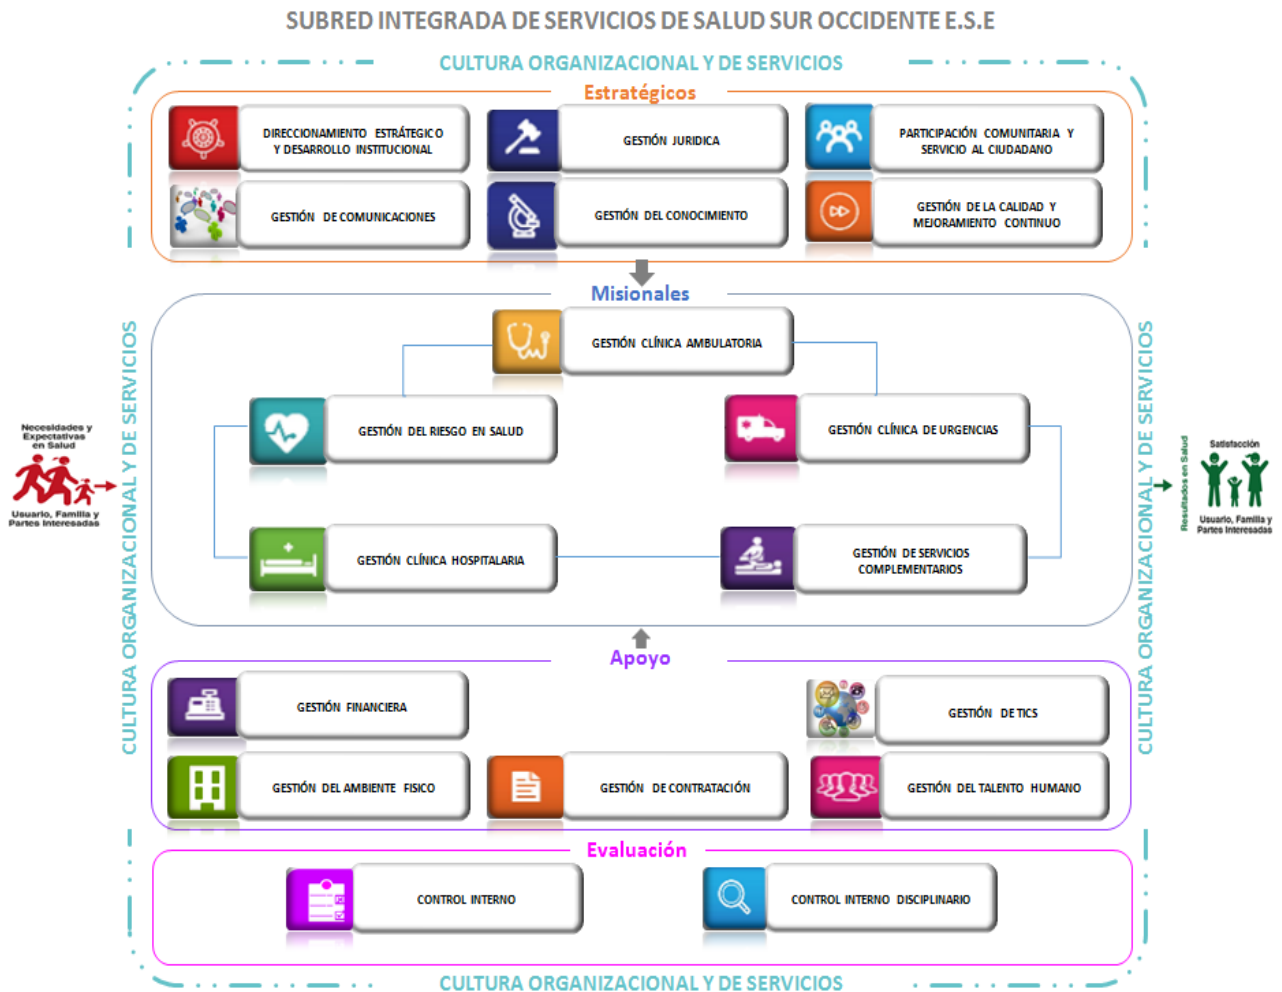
SUBRED INTEGRADA DE SERVICIOS DE SALUD SUR OCCIDENTE E.S.E

CULTURA ORGANIZACIONAL Y DE SERVICIOS

Estratégicos

DIRECCIONAMIENTO ESTRÁTEGICO Y DESARROLLO INSTITUCIONAL

GESTIÓN JURIDICA

PARTICIPACIÓN COMUNITARIA Y SERVICIO AL CIUDADANO

GESTIÓN DE COMUNICACIONES

GESTIÓN DEL CONOCIMIENTO

GESTIÓN DE LA CALIDAD Y MEJORAMIENTO CONTINUO

Misionales

GESTIÓN CLÍNICA AMBULATORIA

GESTIÓN DEL RIESGO EN SALUD

GESTIÓN CLÍNICA DE URGENCIAS

GESTIÓN CLÍNICA HOSPITALARIA

GESTIÓN DE SERVICIOS COMPLEMENTARIOS

Necesidades y Expectativas en Salud

Usuario, Familia y Partes Interesadas

Resultados en Salud

Satisfacción

Usuario, Familia y Partes Interesadas

CULTURA ORGANIZACIONAL Y DE SERVICIOS

CULTURA ORGANIZACIONAL Y DE SERVICIOS

Apoyo

GESTIÓN FINANCIERA

GESTIÓN DE TICS

GESTIÓN DEL AMBIENTE FISICO

GESTIÓN DE CONTRATACIÓN

GESTIÓN DEL TALENTO HUMANO

Evaluación

CONTROL INTERNO

CONTROL INTERNO DISCIPLINARIO

CULTURA ORGANIZACIONAL Y DE SERVICIOS